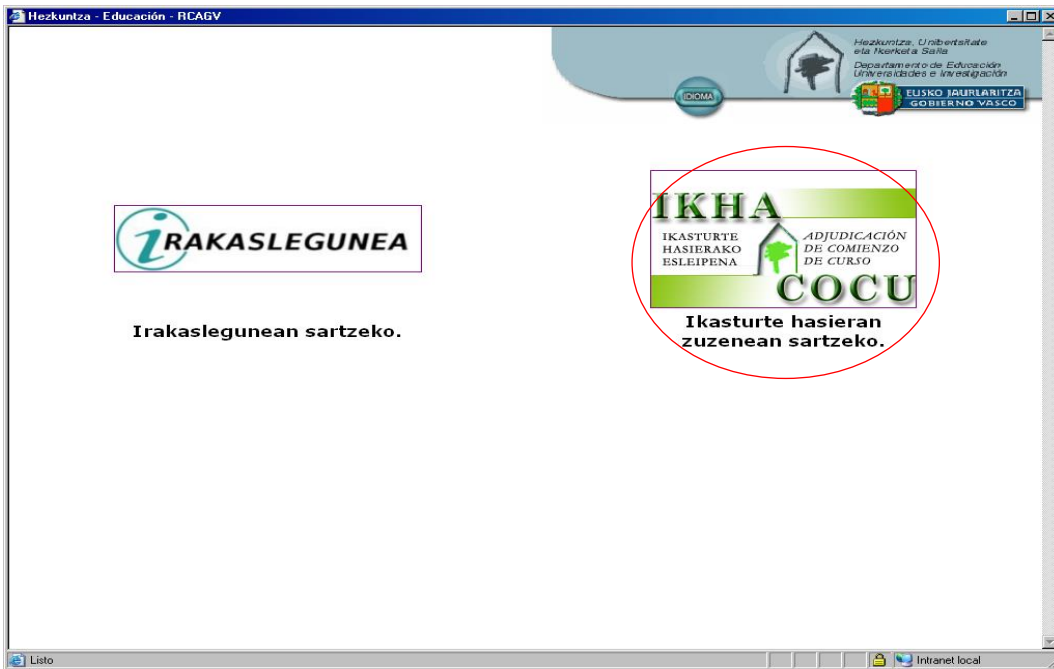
Hezkuntza - Educación - RCAGV

Hezkuntza, Unibertsitate eta Ikerketa Saila
Departamento de Educación Universidades e Investigación

IDIOMA

EUSKO JAURLARITZA
GOBIERNO VASCO

IRAKASLEGUNEA

Irakaslegunean sartzeko.

IKHA
IKASTURTE HASIERAKO ESLEIPENA
ADJUDICACIÓN DE COMIENZO DE CURSO
COCU

Ikasturte hasieran zuzenean sartzeko.

Listo

Intranet local